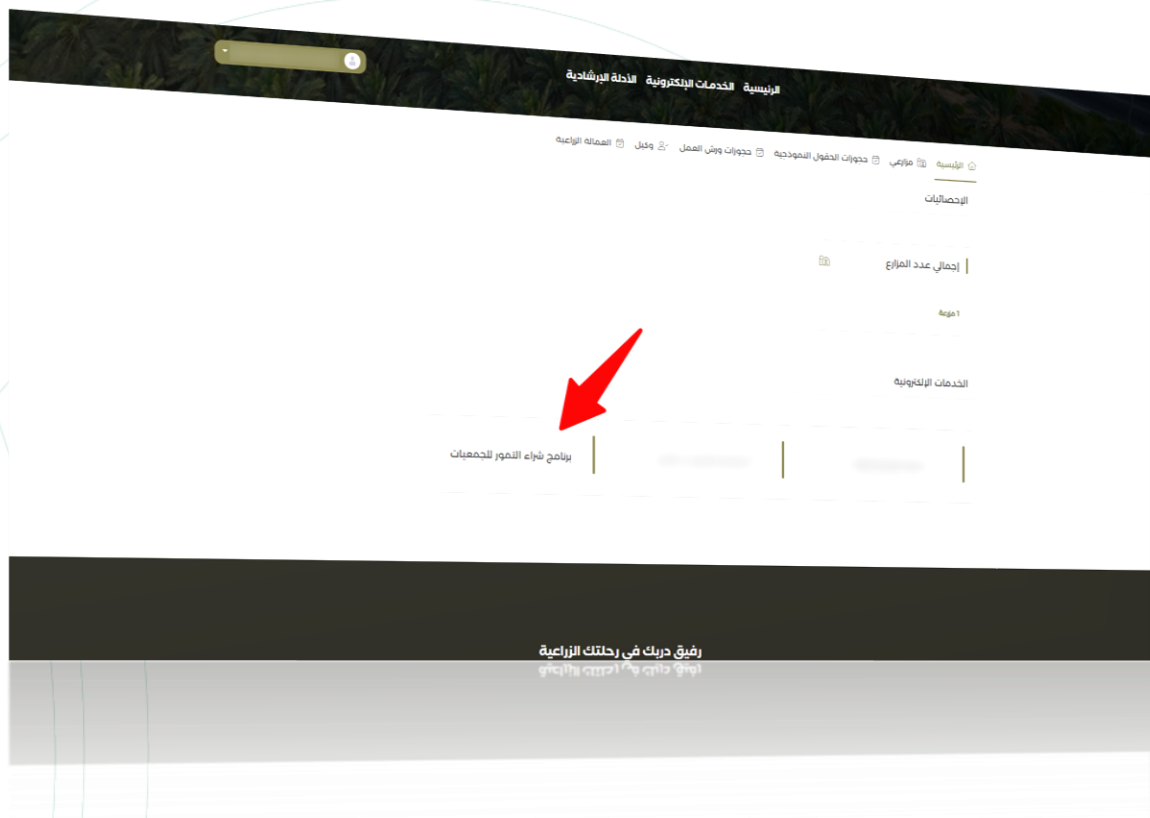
الرئيسية الخدمات الإلكترونية الأدلة الإرشادية

الرئيسية مزارعي حجوزات الحقول النموذجية حجوزات ورش العمل وكيل العمالة الزراعية

الإحصائيات

إجمالي عدد المزارع

1 مزرعة

الخدمات الإلكترونية

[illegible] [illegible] برنامج شراء التمور للجمعيات

رفيق دربك في رحلتك الزراعية